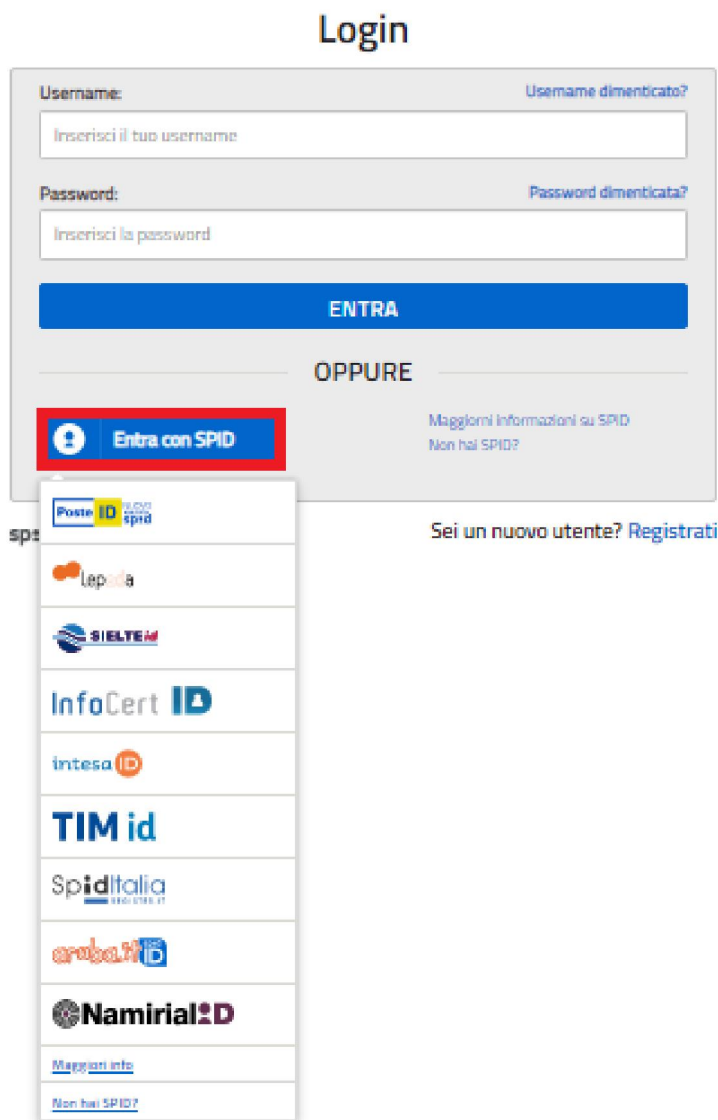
Login

Username:
Username dimenticato?
Inserisci il tuo username

Password:
Password dimenticata?
Inserisci la password

ENTRA

OPPURE

Entra con SPID

Maggiorni informazioni su SPID
Non hai SPID?

sps

Sei un nuovo utente? Registrati

Poste ID spid
lepida
SIELTE id
InfoCert ID
intesa ID
TIM id
SpidItalia
aruba.it ID
NamirialID
Maggiori info
Non hai SPID?